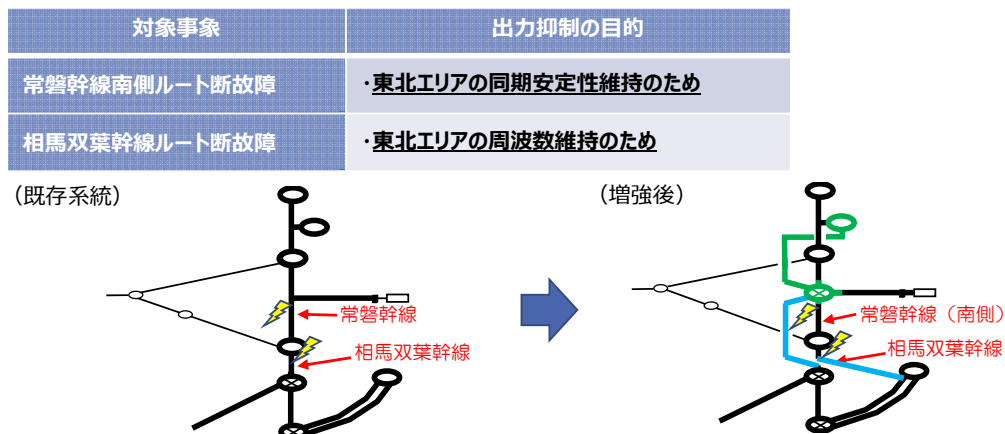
| 対象事象 | 出力抑制の目的 |
|---|---|
| 常磐幹線南側ルート断故障 | ・東北エリアの同期安定性維持のため |
| 相馬双葉幹線ルート断故障 | ・東北エリアの周波数維持のため |

（既存系統）

常磐幹線

相馬双葉幹線

（増強後）

常磐幹線（南側）

相馬双葉幹線